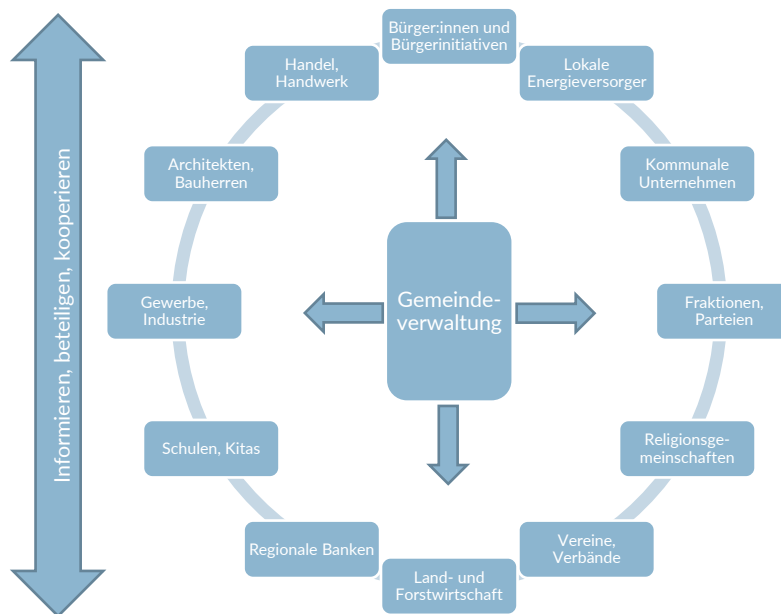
Informieren, beteiligen, kooperieren

Bürger:innen und Bürgerinitiativen

Lokale Energieversorger

Kommunale Unternehmen

Fraktionen, Parteien

Religionsgemeinschaften

Vereine, Verbände

Land- und Forstwirtschaft

Regionale Banken

Schulen, Kitas

Gewerbe, Industrie

Architekten, Bauherren

Handel, Handwerk

Gemeindeverwaltung